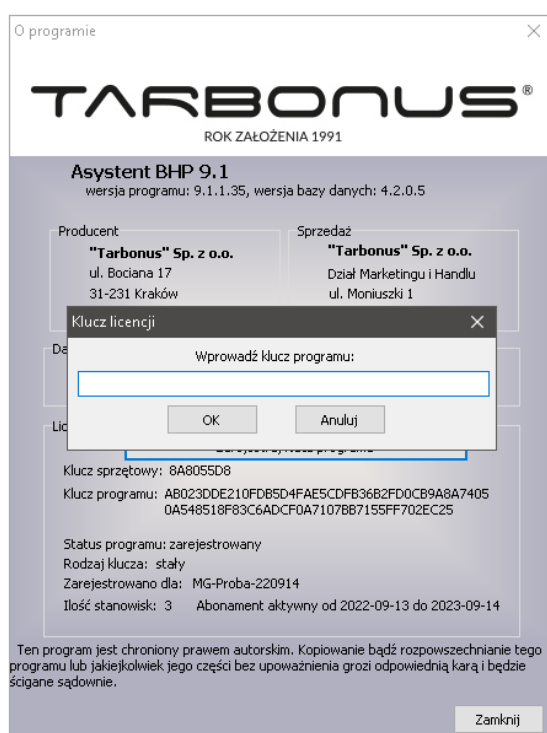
O programie

TARBONUS®
ROK ZAŁOŻENIA 1991

Asystent BHP 9.1
wersja programu: 9.1.1.35, wersja bazy danych: 4.2.0.5

Producent
"Tarbonus" Sp. z o.o.
ul. Bociana 17
31-231 Kraków

Sprzedaż
"Tarbonus" Sp. z o.o.
Dział Marketingu i Handlu
ul. Moniuszki 1

Da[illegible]

Klucz licencji

Wprowadź klucz programu:

OK
Anuluj

Lic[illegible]

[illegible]

Klucz sprzętowy: 8A8055D8

Klucz programu: AB023DDE210FDB5D4FAE5CDFB36B2FD0CB9A8A7405 0A548518F83C6ADCF0A7107BB7155FF702EC25

Status programu: zarejestrowany
Rodzaj klucza: stały
Zarejestrowano dla: MG-Proba-220914
Ilość stanowisk: 3 Abonament aktywny od 2022-09-13 do 2023-09-14

Ten program jest chroniony prawem autorskim. Kopiowanie bądź rozpowszechnianie tego programu lub jakiejkolwiek jego części bez upoważnienia grozi odpowiednią karą i będzie ścigane sądownie.

Zamknij